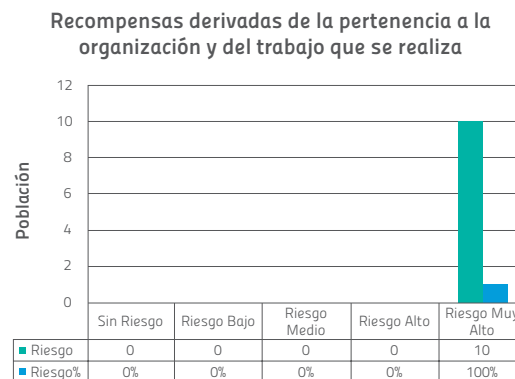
Recompensas derivadas de la pertenencia a la organización y del trabajo que se realiza

Población

12
10
8
6
4
2
0

| | Sin Riesgo | Riesgo Bajo | Riesgo Medio | Riesgo Alto | Riesgo Muy Alto |
|---|---|---|---|---|---|
| Riesgo | 0 | 0 | 0 | 0 | 10 |
| Riesgo% | 0% | 0% | 0% | 0% | 100% |